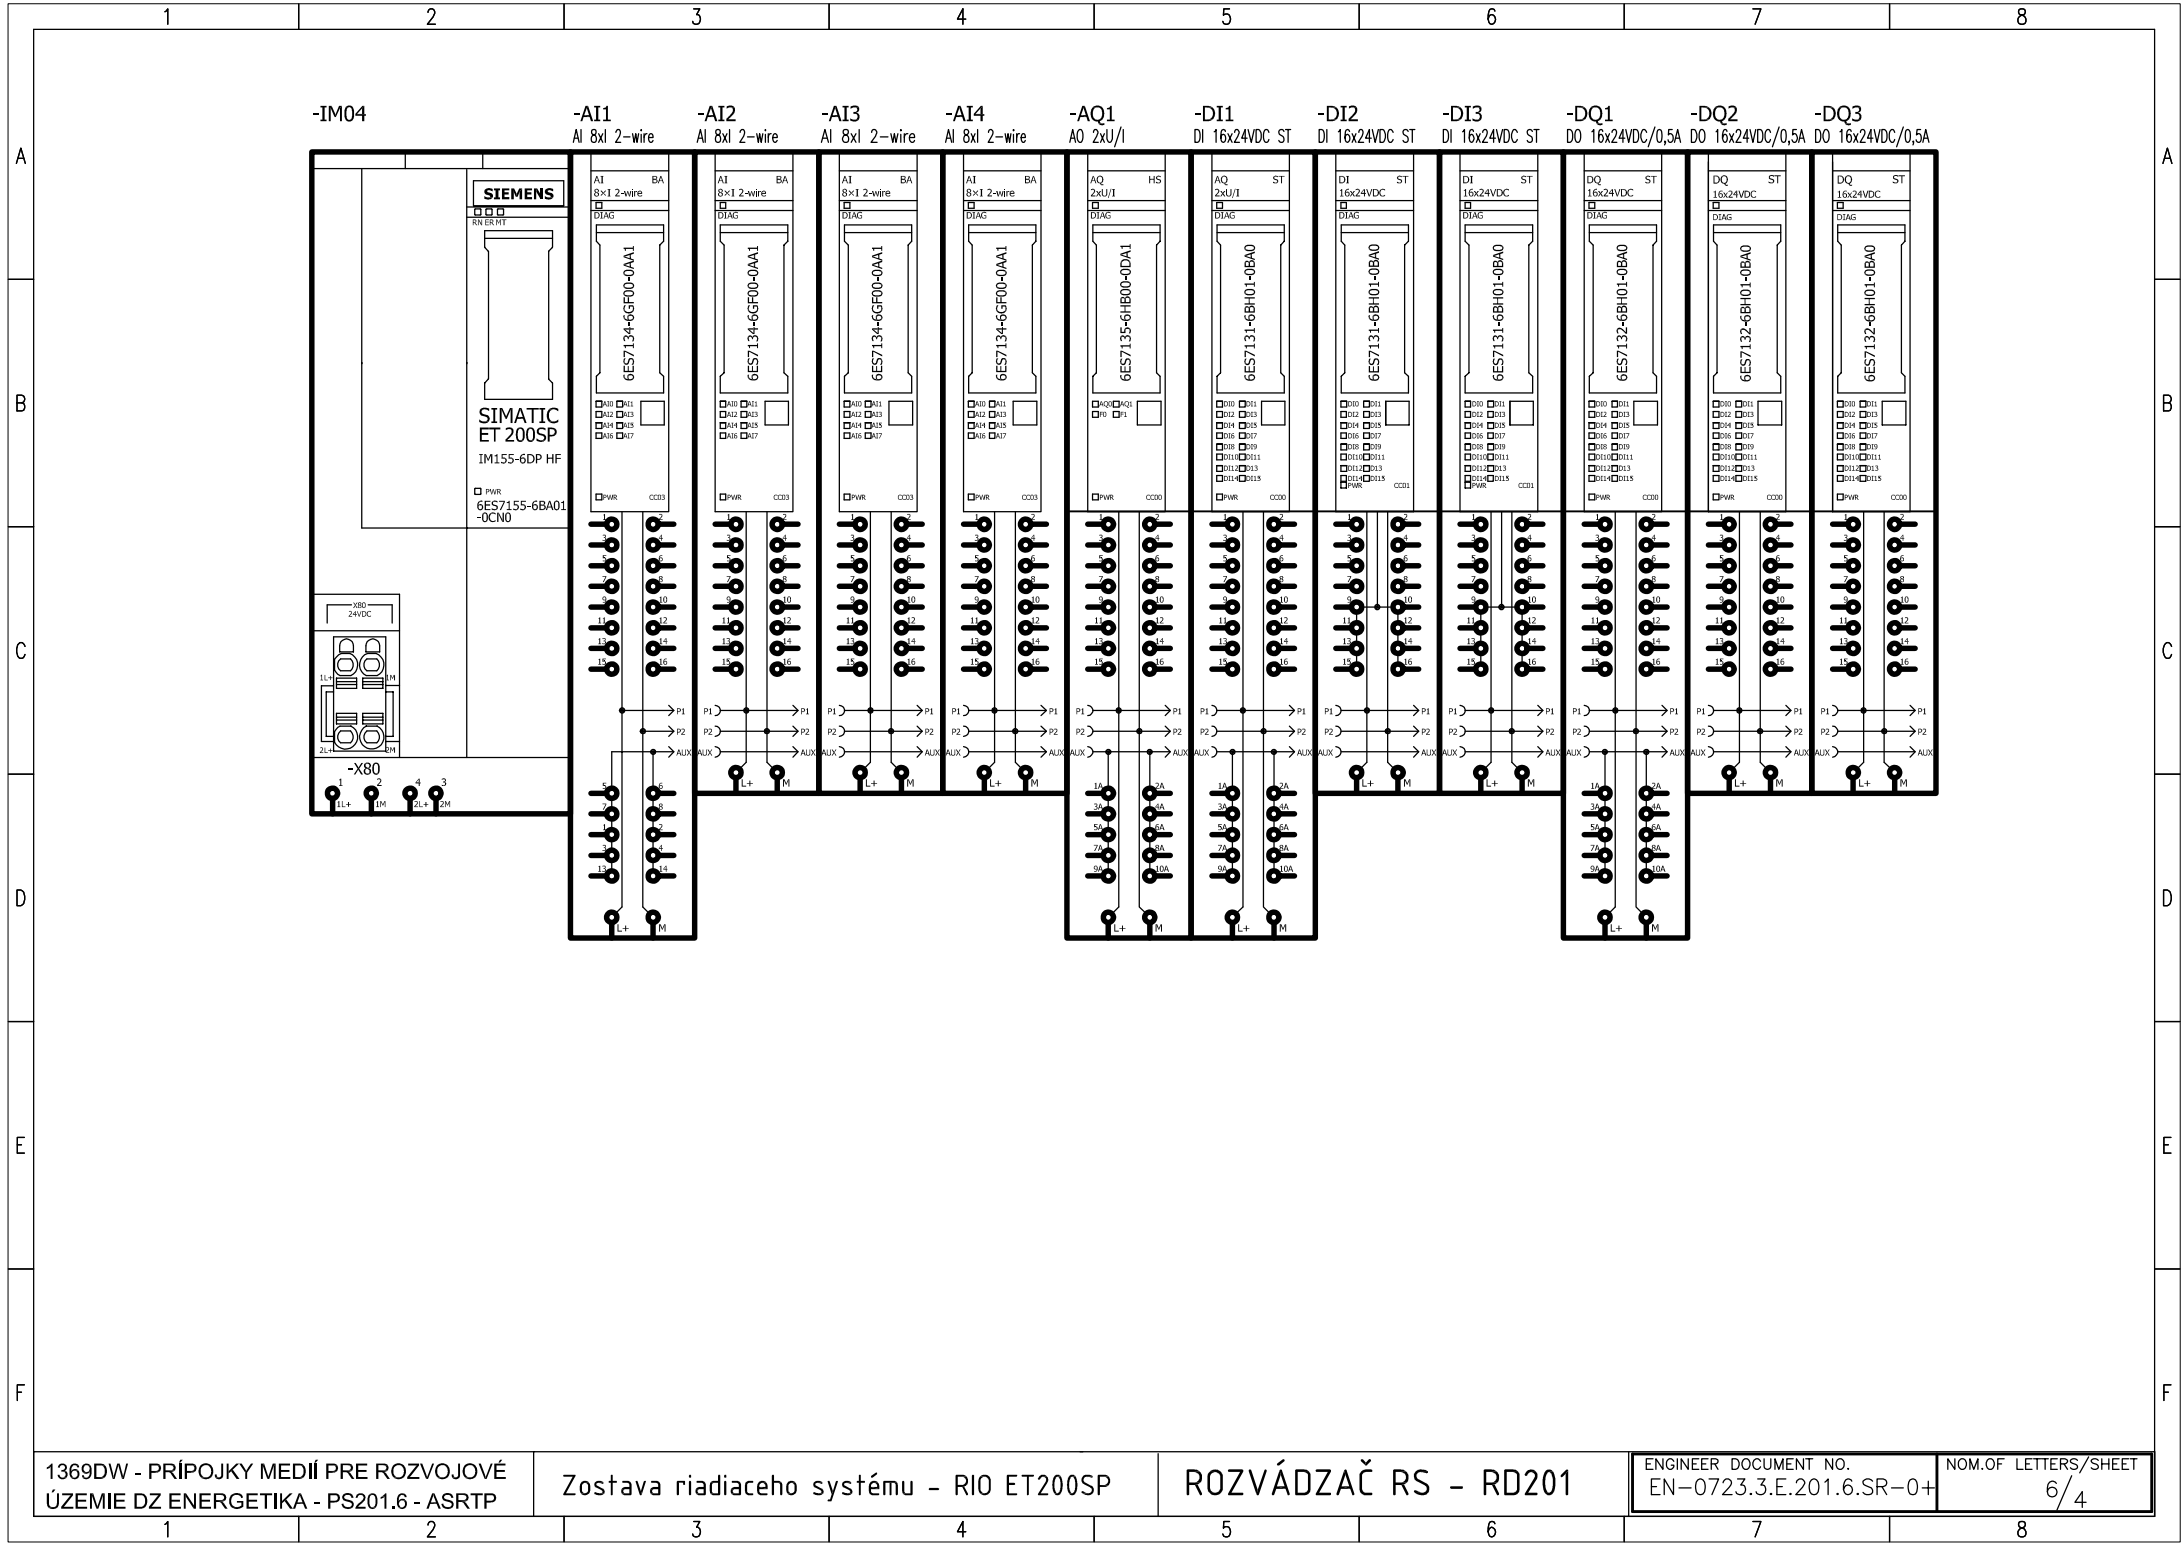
1 2 3 4 5 6 7 8

A B C D E F

-IM04

-AI1
AI 8xI 2-wire

-AI2
AI 8xI 2-wire

-AI3
AI 8xI 2-wire

-AI4
AI 8xI 2-wire

-AQ1
AO 2xU/I

-DI1
DI 16x24VDC ST

-DI2
DI 16x24VDC ST

-DI3
DI 16x24VDC ST

-DQ1
DO 16x24VDC/0,5A

-DQ2
DO 16x24VDC/0,5A

-DQ3
DO 16x24VDC/0,5A

SIEMENS
RN ER MT
SIMATIC
ET 200SP
IM155-6DP HF
PWR
6ES7155-6BA01 -0CN0

-X80
24VDC
1L+ 1M 2L+ 2M

-X80
1 2 4 3
1L+ 1M 2L+ 2M

AI BA
8×I 2-wire
DIAG
6ES7134-6GF00-0AA1
AI0 AI1 AI2 AI3 AI4 AI5 AI6 AI7
PWR CC03

AI BA
8×I 2-wire
DIAG
6ES7134-6GF00-0AA1
PWR CC03

AI BA
8×I 2-wire
DIAG
6ES7134-6GF00-0AA1
PWR CC03

AI BA
8×I 2-wire
DIAG
6ES7134-6GF00-0AA1
PWR CC03

AQ HS
2xU/I
DIAG
6ES7135-6HB00-0DA1
AQ0 AQ1 F0 F1
PWR CC00

AQ ST
2xU/I
DIAG
6ES7131-6BH01-0BA0
PWR CC00

DI ST
16x24VDC
DIAG
6ES7131-6BH01-0BA0
PWR CC01

DI ST
16x24VDC
DIAG
6ES7131-6BH01-0BA0
PWR CC01

DQ ST
16x24VDC
DIAG
6ES7132-6BH01-0BA0
PWR CC00

DQ ST
16x24VDC
DIAG
6ES7132-6BH01-0BA0
PWR CC00

DQ ST
16x24VDC
DIAG
6ES7132-6BH01-0BA0
PWR CC00

P1 P2 AUX L+ M

1369DW - PRÍPOJKY MEDIÍ PRE ROZVOJOVÉ ÚZEMIE DZ ENERGETIKA - PS201.6 - ASRTP

Zostava riadiaceho systému - RIO ET200SP

ROZVÁDZAČ RS - RD201

ENGINEER DOCUMENT NO.
EN-0723.3.E.201.6.SR-0+

NOM.OF LETTERS/SHEET
6/4